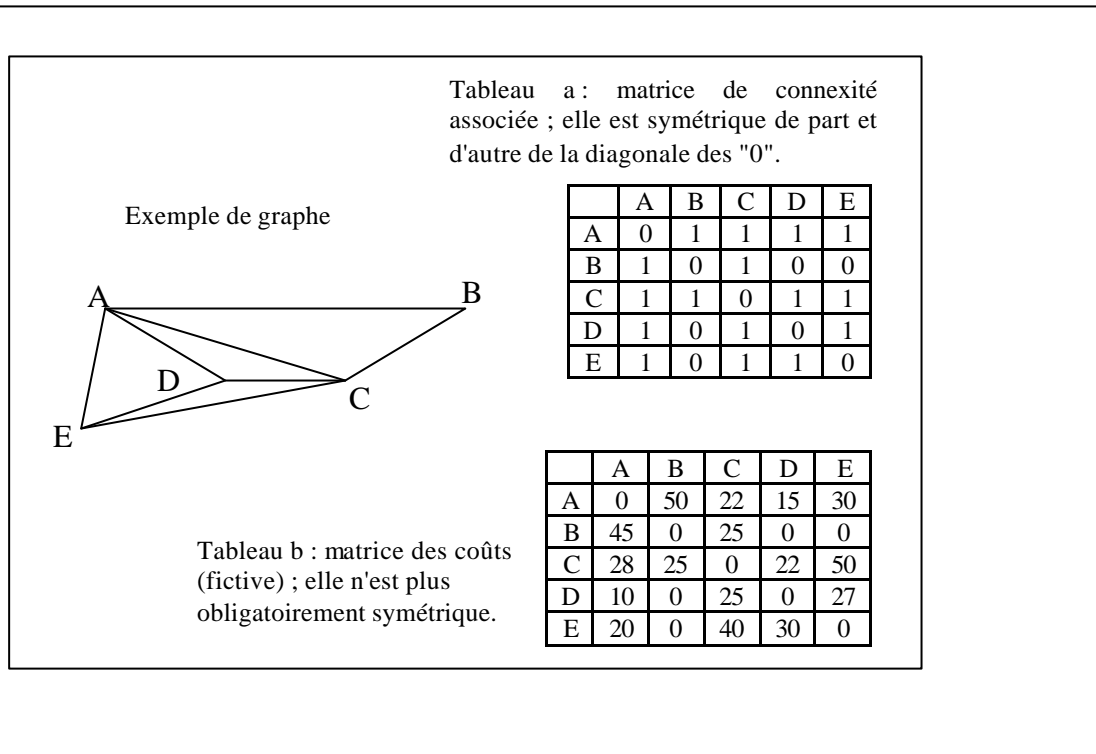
Tableau a : matrice de connexité associée ; elle est symétrique de part et d'autre de la diagonale des "0".

Exemple de graphe

| | A | B | C | D | E |
|---|---|---|---|---|---|
| A | 0 | 1 | 1 | 1 | 1 |
| B | 1 | 0 | 1 | 0 | 0 |
| C | 1 | 1 | 0 | 1 | 1 |
| D | 1 | 0 | 1 | 0 | 1 |
| E | 1 | 0 | 1 | 1 | 0 |

A
B
D
C
E

| | A | B | C | D | E |
|---|---|---|---|---|---|
| A | 0 | 50 | 22 | 15 | 30 |
| B | 45 | 0 | 25 | 0 | 0 |
| C | 28 | 25 | 0 | 22 | 50 |
| D | 10 | 0 | 25 | 0 | 27 |
| E | 20 | 0 | 40 | 30 | 0 |

Tableau b : matrice des coûts (fictive) ; elle n'est plus obligatoirement symétrique.